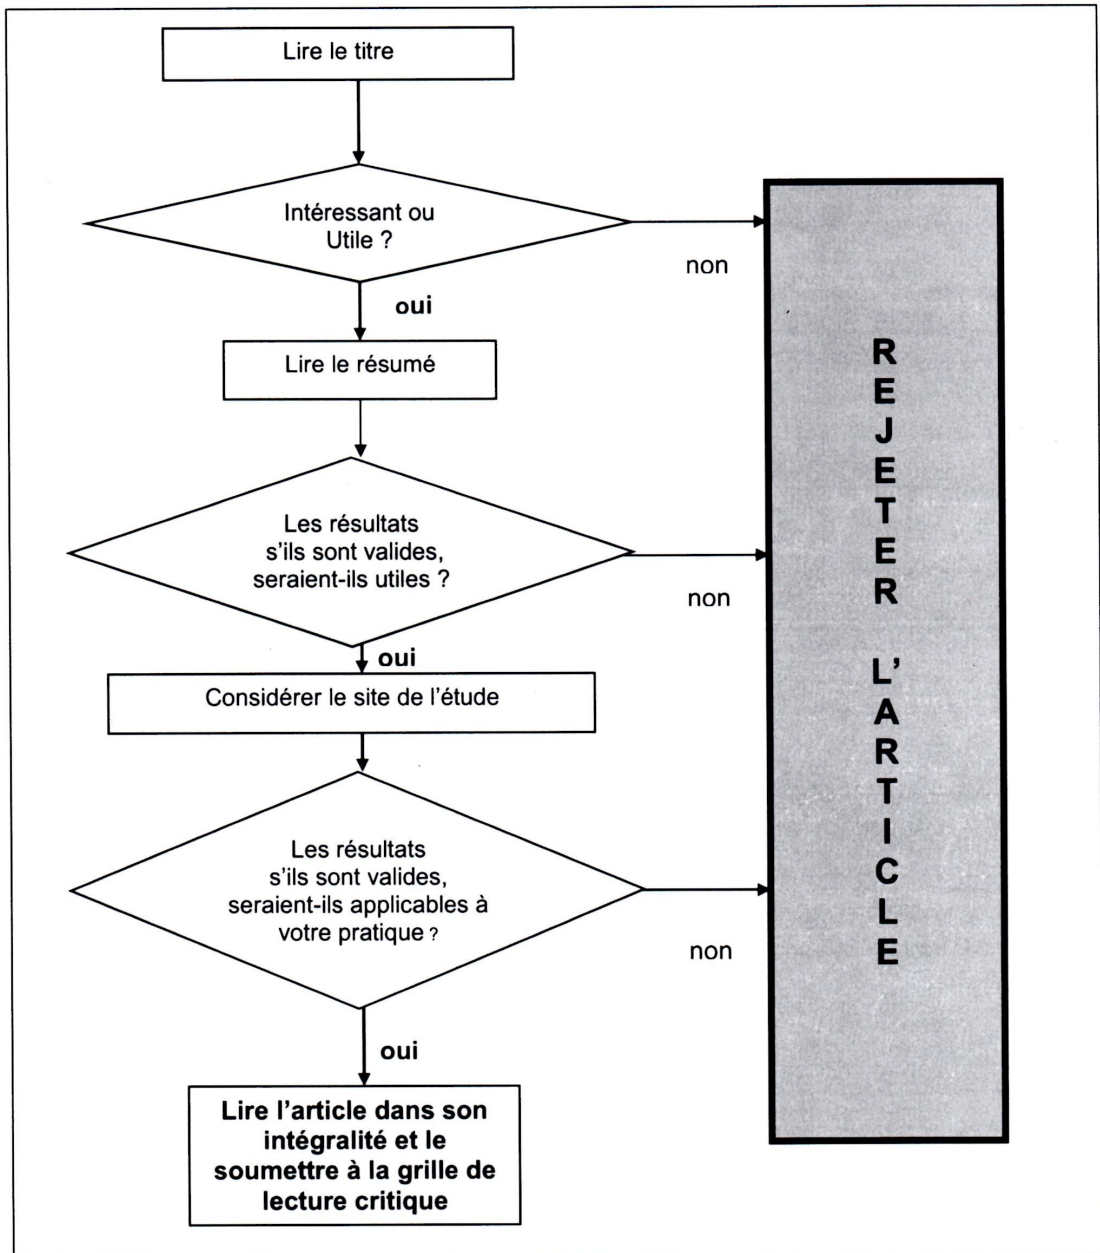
Lire le titre

Intéressant ou Utile ?

non

oui

Lire le résumé

Les résultats s'ils sont valides, seraient-ils utiles ?

non

oui

Considérer le site de l'étude

Les résultats s'ils sont valides, seraient-ils applicables à votre pratique ?

non

oui

Lire l'article dans son intégralité et le soumettre à la grille de lecture critique

REJETER L'ARTICLE